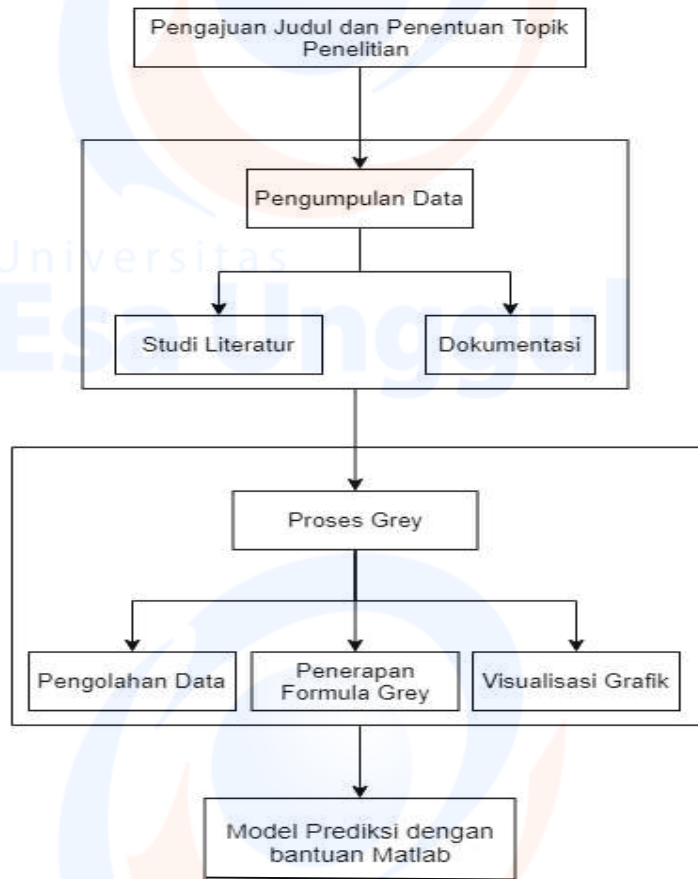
Pengajuan Judul dan Penentuan Topik Penelitian

Pengumpulan Data

Universitas
Esa Unggul

Studi Literatur

Dokumentasi

Proses Grey

Pengolahan Data

Penerapan Formula Grey

Visualisasi Grafik

Model Prediksi dengan bantuan Matlab